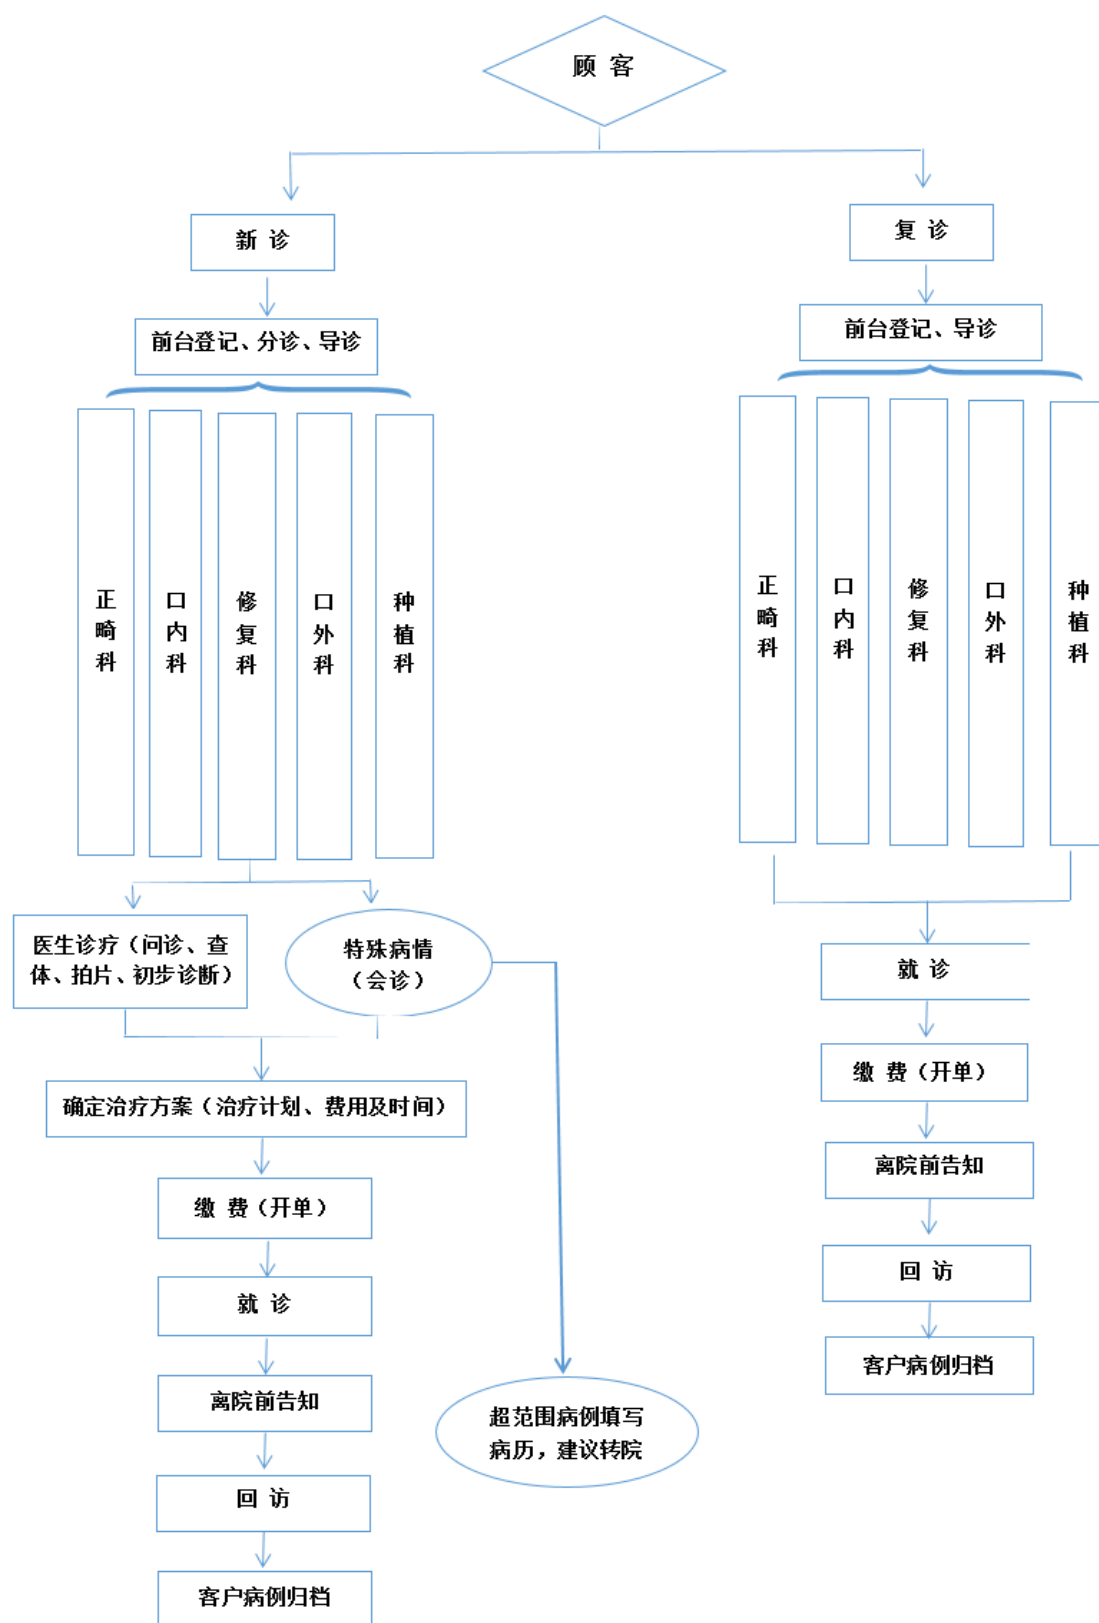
顾 客

新 诊

前台登记、分诊、导诊

正畸科

口内科

修复科

口外科

种植科

医生诊疗（问诊、查体、拍片、初步诊断）

特殊病情（会诊）

确定治疗方案（治疗计划、费用及时间）

缴 费（开单）

就 诊

离院前告知

回 访

客户病例归档

超范围病例填写病历，建议转院

复 诊

前台登记、导诊

正畸科

口内科

修复科

口外科

种植科

就 诊

缴 费（开单）

离院前告知

回 访

客户病例归档